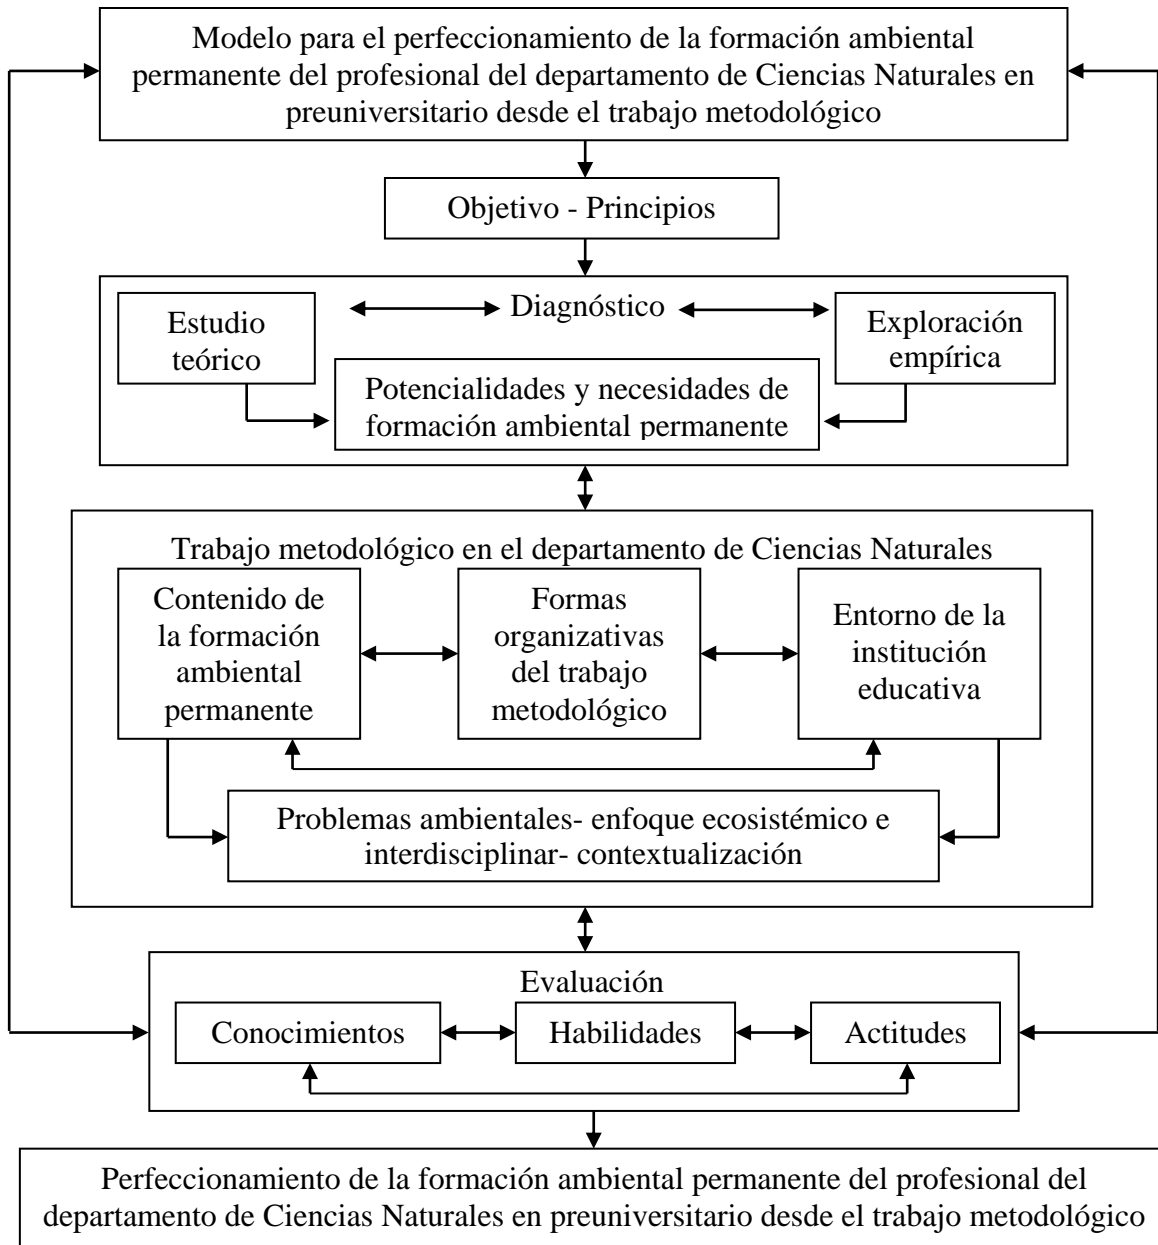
Modelo para el perfeccionamiento de la formación ambiental permanente del profesional del departamento de Ciencias Naturales en preuniversitario desde el trabajo metodológico

Objetivo - Principios

Diagnóstico

Estudio teórico

Exploración empírica

Potencialidades y necesidades de formación ambiental permanente

Trabajo metodológico en el departamento de Ciencias Naturales

Contenido de la formación ambiental permanente

Formas organizativas del trabajo metodológico

Entorno de la institución educativa

Problemas ambientales- enfoque ecosistémico e interdisciplinar- contextualización

Evaluación

Conocimientos

Habilidades

Actitudes

Perfeccionamiento de la formación ambiental permanente del profesional del departamento de Ciencias Naturales en preuniversitario desde el trabajo metodológico